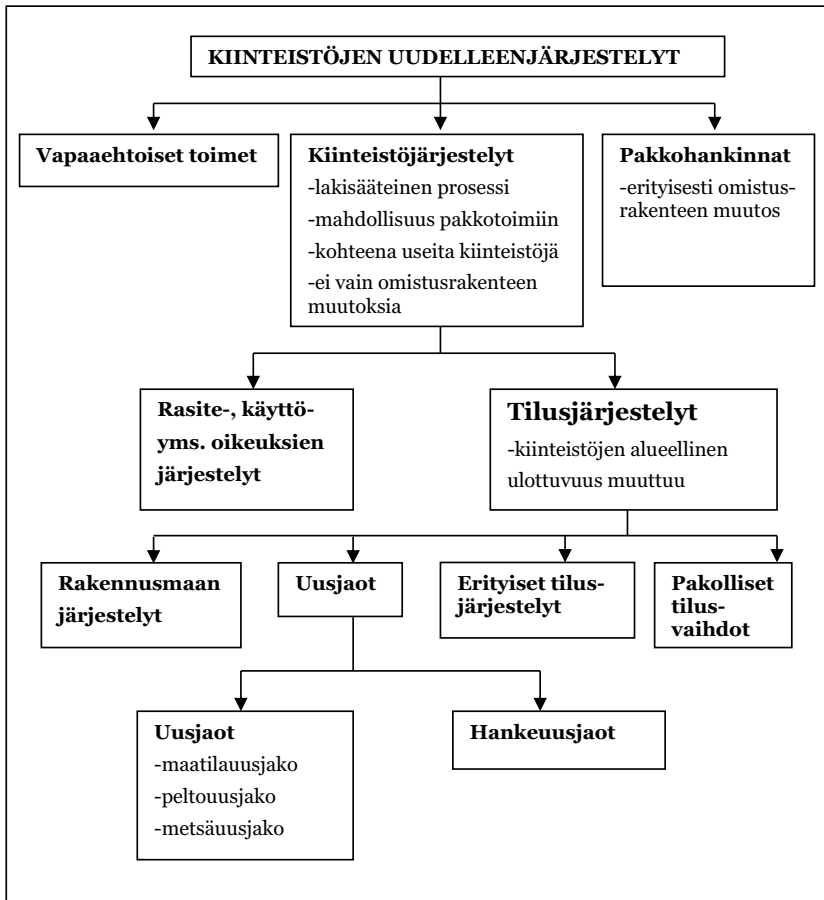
KIINTEISTÖJEN UUDELLEENJÄRJESTELYT

Vapaaehtoiset toimet

Kiinteistöjärjestelyt
-lakisääteinen prosessi
-mahdollisuus pakkotoimiin
-kohteena useita kiinteistöjä
-ei vain omistusrakenteen muutoksia

Pakkohankinnat
-erityisesti omistusrakenteen muutos

Rasite-, käyttö- yms. oikeuksien järjestelyt

Tilusjärjestelyt
-kiinteistöjen alueellinen ulottuvuus muuttuu

Rakennusmaan järjestelyt

Uusjaot

Erityiset tilusjärjestelyt

Pakolliset tilusvaihdot

Uusjaot
-maatilauusjako
-peltouusjako
-metsäuusjako

Hankeuusjaot